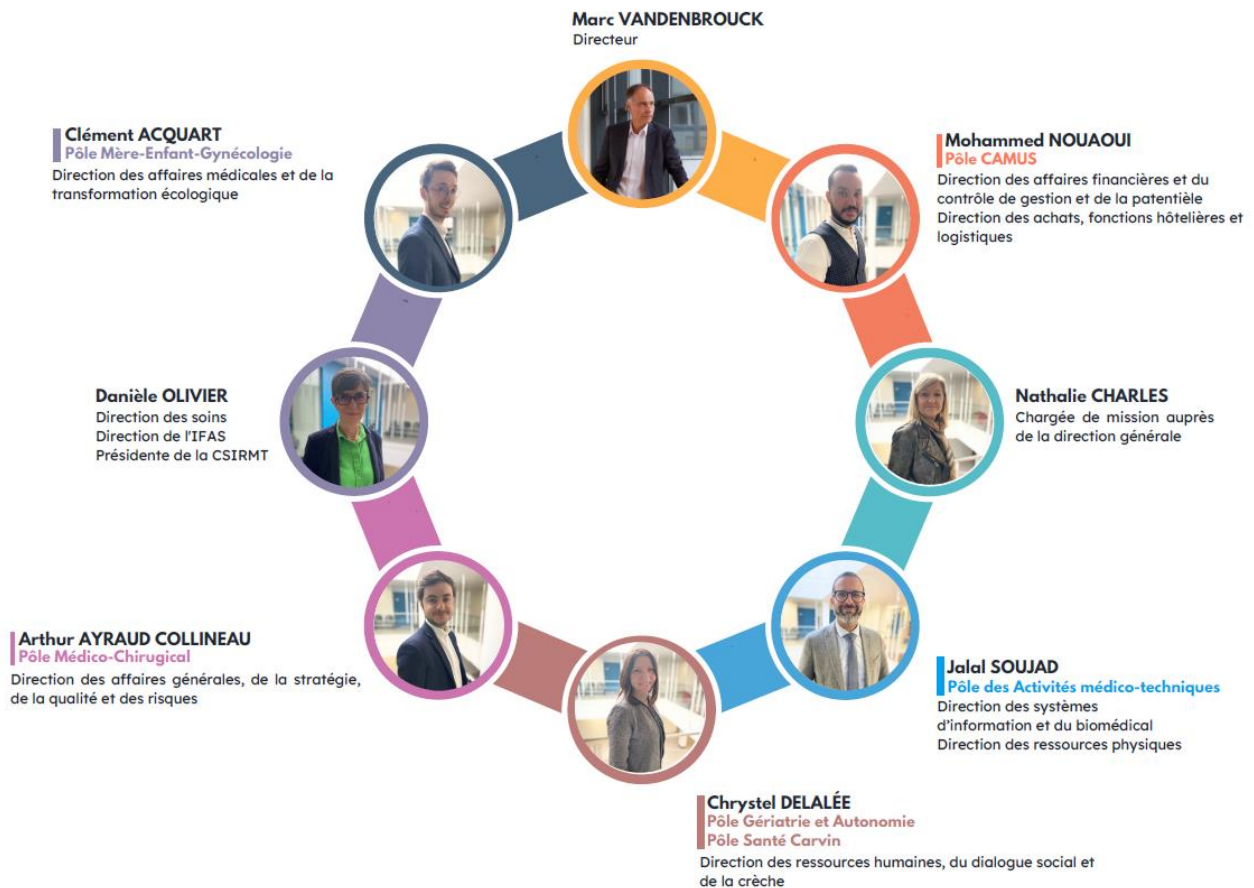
Marc VANDENBROUCK
Directeur

Clément ACQUART
Pôle Mère-Enfant-Gynécologie
Direction des affaires médicales et de la transformation écologique

Mohammed NOUAOUI
Pôle CAMUS
Direction des affaires financières et du contrôle de gestion et de la patentièle
Direction des achats, fonctions hôtelières et logistiques

Danièle OLIVIER
Direction des soins
Direction de l'IFAS
Présidente de la CSIRMT

Nathalie CHARLES
Chargée de mission auprès de la direction générale

Arthur AYRAUD COLLINEAU
Pôle Médico-Chirugical
Direction des affaires générales, de la stratégie, de la qualité et des risques

Jalal SOUJAD
Pôle des Activités médico-techniques
Direction des systèmes d'information et du biomédical
Direction des ressources physiques

Chrystel DELALÉE
Pôle Gériatrie et Autonomie
Pôle Santé Carvin
Direction des ressources humaines, du dialogue social et de la crèche